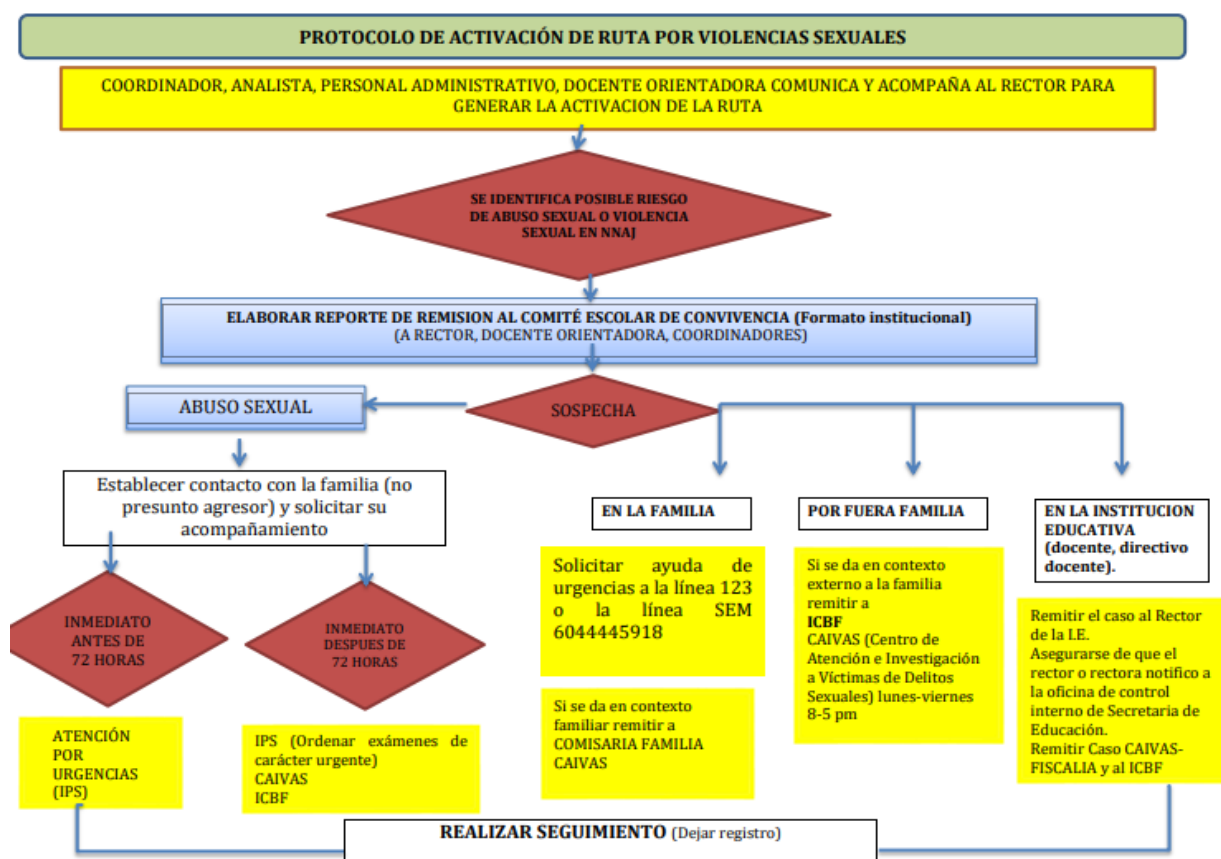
PROTOCOLO DE ACTIVACIÓN DE RUTA POR VIOLENCIAS SEXUALES

COORDINADOR, ANALISTA, PERSONAL ADMINISTRATIVO, DOCENTE ORIENTADORA COMUNICA Y ACOMPAÑA AL RECTOR PARA GENERAR LA ACTIVACION DE LA RUTA

SE IDENTIFICA POSIBLE RIESGO DE ABUSO SEXUAL O VIOLENCIA SEXUAL EN NNAJ

ELABORAR REPORTE DE REMISION AL COMITÉ ESCOLAR DE CONVIVENCIA (Formato institucional)
(A RECTOR, DOCENTE ORIENTADORA, COORDINADORES)

ABUSO SEXUAL

SOSPECHA

Establecer contacto con la familia (no presunto agresor) y solicitar su acompañamiento

INMEDIATO ANTES DE 72 HORAS

INMEDIATO DESPUES DE 72 HORAS

ATENCIÓN POR URGENCIAS (IPS)

IPS (Ordenar exámenes de carácter urgente)
CAIVAS
ICBF

EN LA FAMILIA

Solicitar ayuda de urgencias a la línea 123 o la línea SEM 6044445918

Si se da en contexto familiar remitir a COMISARIA FAMILIA CAIVAS

POR FUERA FAMILIA

Si se da en contexto externo a la familia remitir a
ICBF
CAIVAS (Centro de Atención e Investigación a Víctimas de Delitos Sexuales) lunes-viernes 8-5 pm

EN LA INSTITUCION EDUCATIVA (docente, directivo docente).

Remitir el caso al Rector de la I.E.
Asegurarse de que el rector o rectora notifico a la oficina de control interno de Secretaria de Educación.
Remitir Caso CAIVAS-FISCALIA y al ICBF

REALIZAR SEGUIMIENTO (Dejar registro)